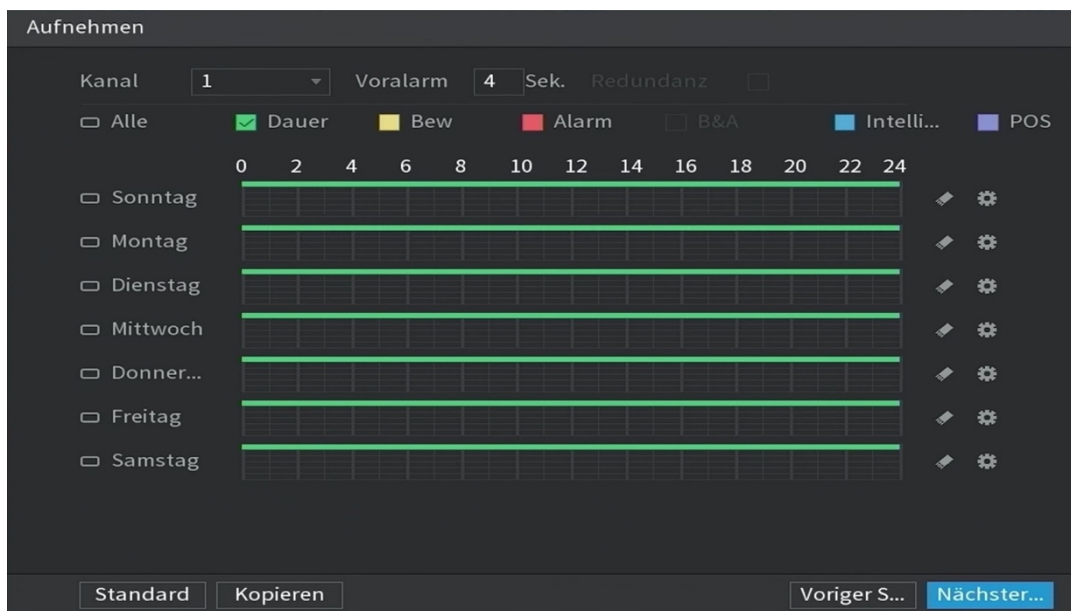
Aufnehmen

Kanal 1 Voralarm 4 Sek. Redundanz

Alle Dauer Bew Alarm B&A Intelli... POS

0 2 4 6 8 10 12 14 16 18 20 22 24

Sonntag

Montag

Dienstag

Mittwoch

Donner...

Freitag

Samstag

Standard Kopieren Voriger S... Nächster...